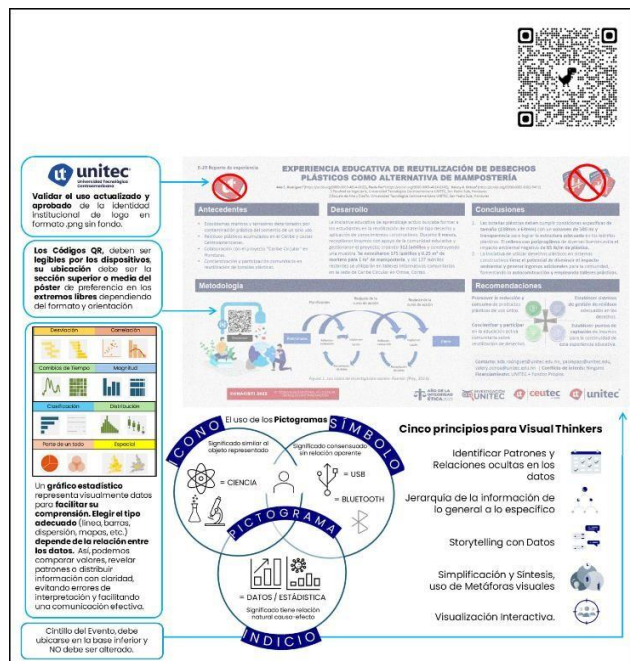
unitec
Universidad Tecnológica Centroamericana

Validar el uso actualizado y aprobado de la identidad institucional de logo en formato .png sin fondo.

Los Códigos QR, deben ser legibles por los dispositivos, su ubicación debe ser la sección superior o media del póster de preferencia en los extremos libres dependiendo del formato y orientación

Desviación
Correlación
Cambios de Tiempo
Magnitud
Clasificación
Distribución
Parte de un todo
Espacial

Un gráfico estadístico representa visualmente datos para facilitar su comprensión. Elegir el tipo adecuado (línea, barras, dispersión, mapas, etc.) depende de la relación entre los datos. Así, podemos comparar valores, revelar patrones o distribuir información con claridad, evitando errores de interpretación y facilitando una comunicación efectiva.

Cintillo del Evento, debe ubicarse en la base inferior y NO debe ser alterado.

EXPERIENCIA EDUCATIVA DE REUTILIZACIÓN DE DESECHOS PLÁSTICOS COMO ALTERNATIVA DE MAMPOSTERÍA

Antecedentes
Desarrollo
Conclusiones
Metodología
Recomendaciones

El uso de los Pictogramas
ICONO
SÍMBOLO
PICTOGRAMA
INDICIO
Significado similar al objeto representado
= CIENCIA
Significado consensuado sin relación aparente
= USB
= BLUETOOTH
= DATOS / ESTADÍSTICA
Significado tiene relación natural causa-efecto

Cinco principios para Visual Thinkers
Identificar Patrones y Relaciones ocultas en los datos
Jerarquía de la información de lo general a lo específico
Storytelling con Datos
Simplificación y Síntesis, uso de Metáforas visuales
Visualización Interactiva.